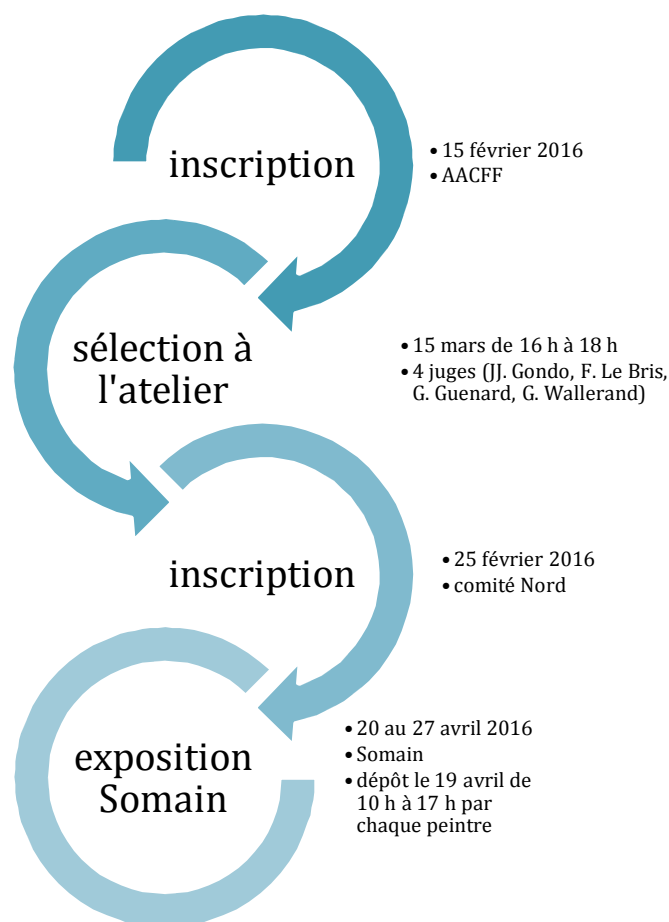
inscription

• 15 février 2016
• AACFF

sélection à l'atelier

• 15 mars de 16 h à 18 h
• 4 juges (JJ. Gondo, F. Le Bris, G. Guenard, G. Wallerand)

inscription

• 25 février 2016
• comité Nord

exposition Somain

• 20 au 27 avril 2016
• Somain
• dépôt le 19 avril de 10 h à 17 h par chaque peintre